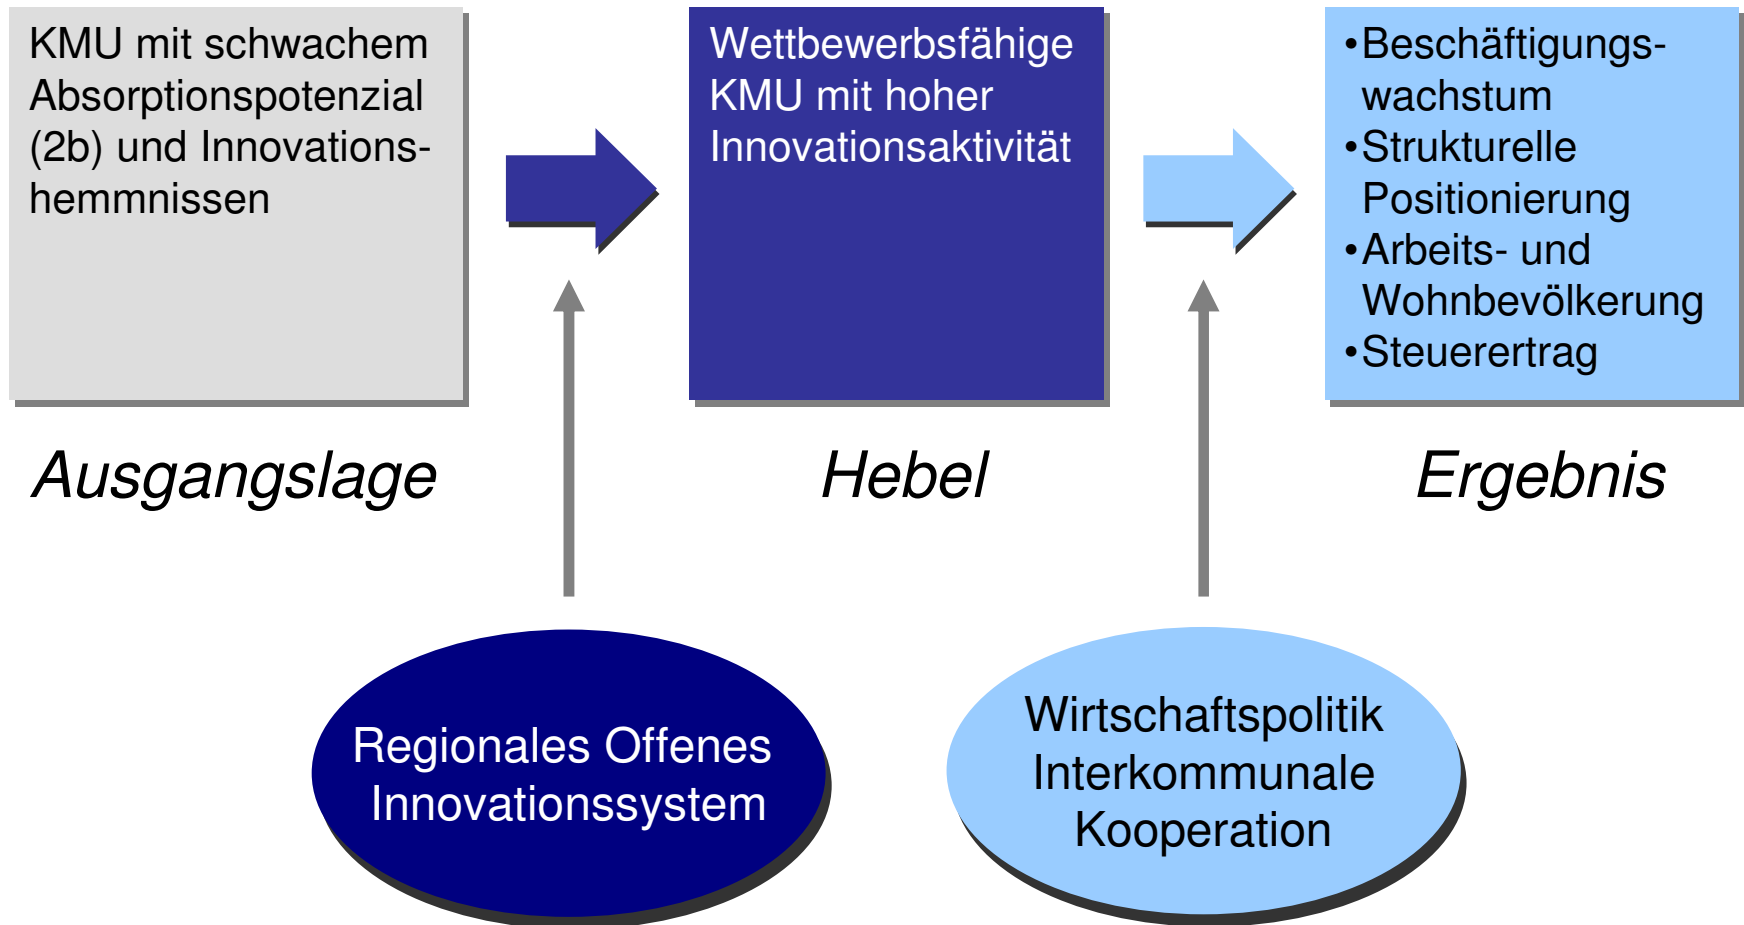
KMU mit schwachem Absorptionspotenzial (2b) und Innovationshemmnissen

Wettbewerbsfähige KMU mit hoher Innovationsaktivität

•Beschäftigungswachstum
•Strukturelle Positionierung
•Arbeits- und Wohnbevölkerung
•Steuerertrag

Ausgangslage

Hebel

Ergebnis

Regionales Offenes Innovationssystem

Wirtschaftspolitik Interkommunale Kooperation